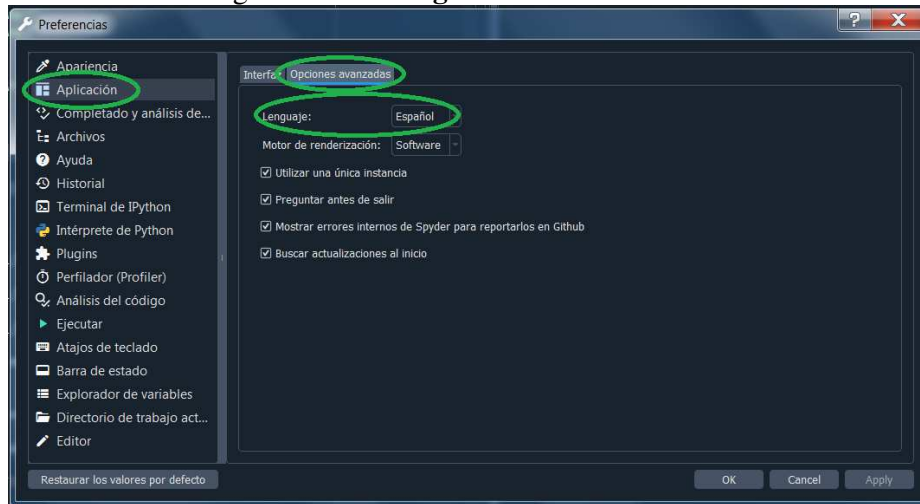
Preferencias

? X

Apariencia
Aplicación
Completado y análisis de...
Archivos
Ayuda
Historial
Terminal de IPython
Intérprete de Python
Plugins
Perfilador (Profiler)
Análisis del código
Ejecutar
Atajos de teclado
Barra de estado
Explorador de variables
Directorio de trabajo act...
Editor

Interfa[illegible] Opciones avanzadas

Lenguaje: Español

Motor de renderización: Software

☑ Utilizar una única instancia

☑ Preguntar antes de salir

☑ Mostrar errores internos de Spyder para reportarlos en Github

☑ Buscar actualizaciones al inicio

Restaurar los valores por defecto

OK Cancel Apply